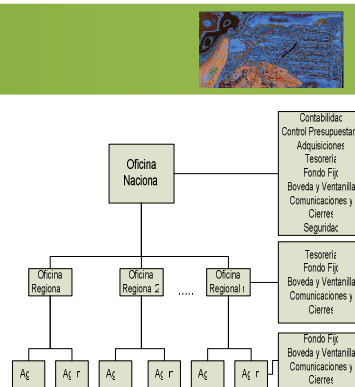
Oficina Naciona

Contabilidad
Control Presupuestar
Adquisiciones
Tesorería
Fondo Fijo
Boveda y Ventanilla
Comunicaciones y Cierres
Seguridad

Oficina Regiona

Oficina Regiona 2

.....

Oficina Regional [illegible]

Tesorería
Fondo Fijo
Boveda y Ventanilla
Comunicaciones y Cierres

Ag

Ag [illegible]

Ag

Ag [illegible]

Ag

Ag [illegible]

Fondo Fijo
Boveda y Ventanilla
Comunicaciones y Cierres